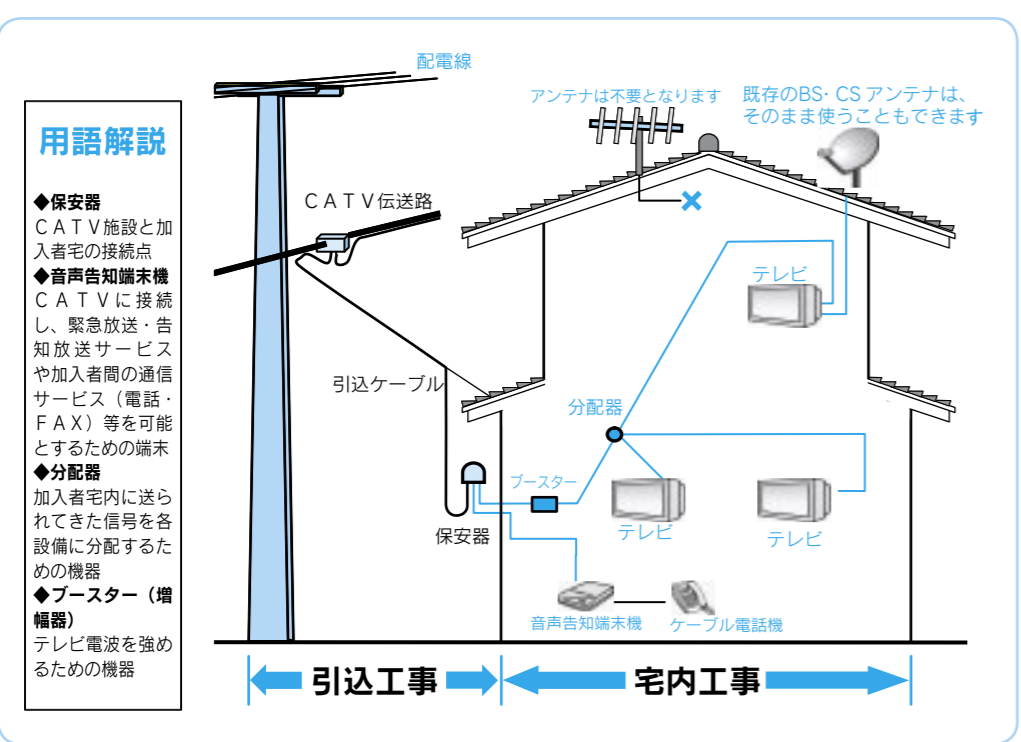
用語解説

◆保安器
ＣＡＴＶ施設と加入者宅の接続点
◆音声告知端末機
ＣＡＴＶに接続し、緊急放送・告知放送サービスや加入者間の通信サービス（電話・ＦＡＸ）等を可能とするための端末
◆分配器
加入者宅内に送られてきた信号を各設備に分配するための機器
◆ブースター（増幅器）
テレビ電波を強めるための機器

配電線
アンテナは不要となります
既存のBS･ CS アンテナは、そのまま使うこともできます
ＣＡＴＶ伝送路
テレビ
引込ケーブル
分配器
ブースター
保安器
テレビ
テレビ
音声告知端末機
ケーブル電話機
引込工事
宅内工事